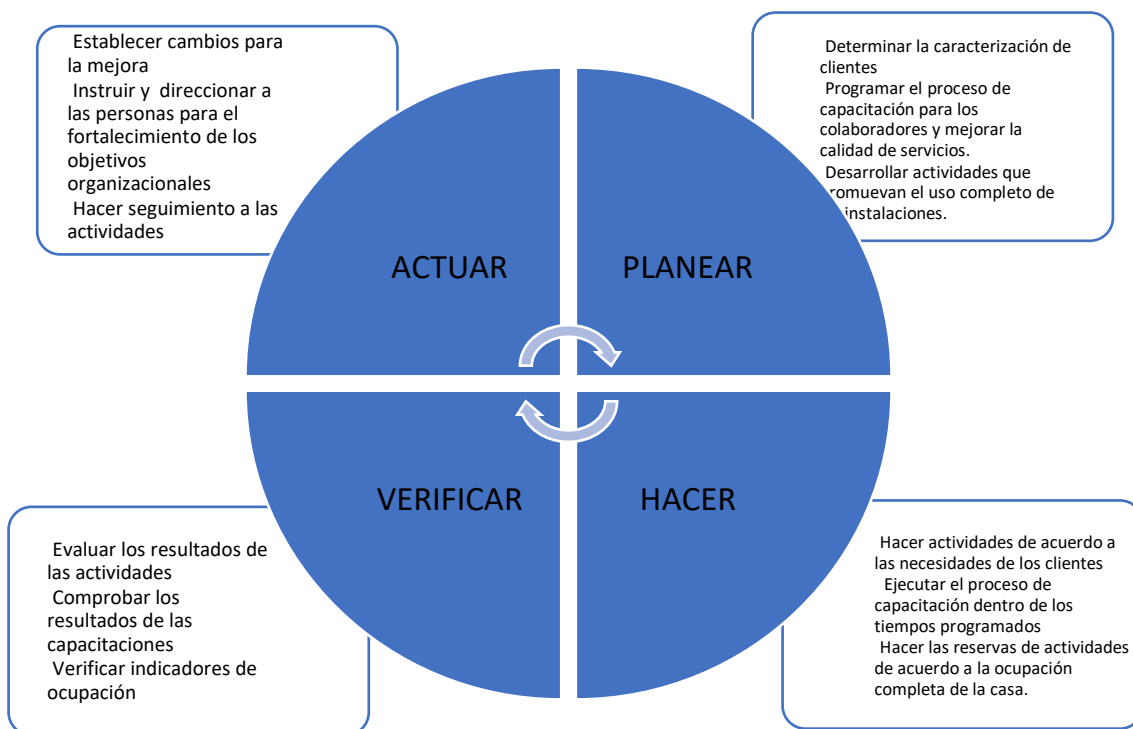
Establecer cambios para la mejora
Instruir y direccionar a las personas para el fortalecimiento de los objetivos organizacionales
Hacer seguimiento a las actividades

Determinar la caracterización de clientes
Programar el proceso de capacitación para los colaboradores y mejorar la calidad de servicios.
Desarrollar actividades que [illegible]romuevan el uso completo de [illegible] instalaciones.

ACTUAR

PLANEAR

VERIFICAR

HACER

Evaluar los resultados de las actividades
Comprobar los resultados de las capacitaciones
Verificar indicadores de ocupación

Hacer actividades de acuerdo a las necesidades de los clientes
Ejecutar el proceso de capacitación dentro de los tiempos programados
Hacer las reservas de actividades de acuerdo a la ocupación completa de la casa.